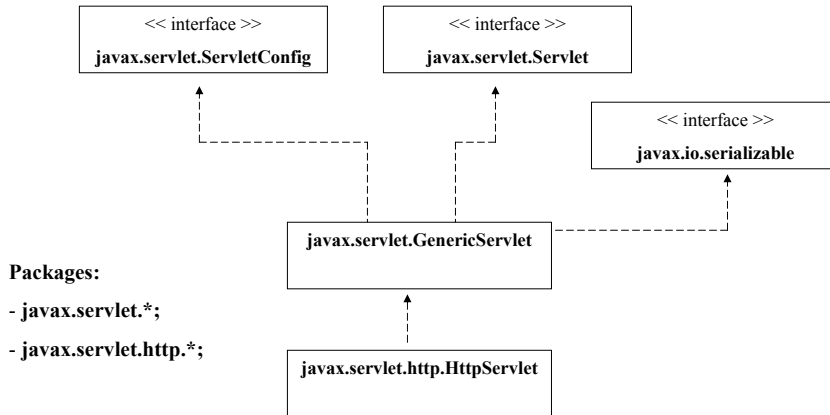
<< interface >>
javax.servlet.ServletConfig

<< interface >>
javax.servlet.Servlet

<< interface >>
javax.io.serializable

javax.servlet.GenericServlet

Packages:

- javax.servlet.*;

- javax.servlet.http.*;

javax.servlet.http.HttpServlet